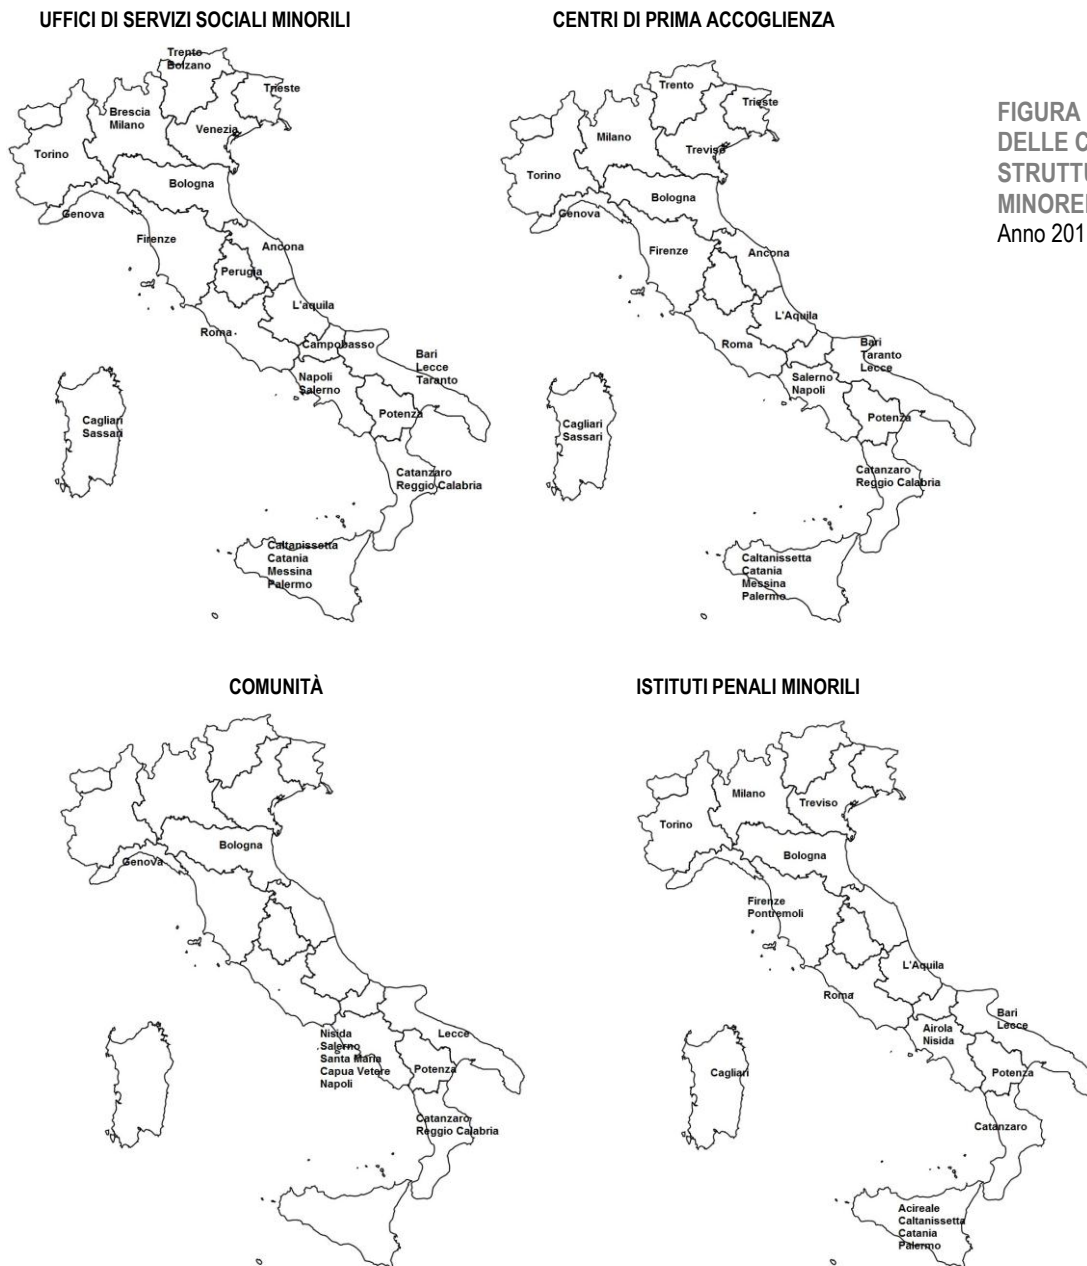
UFFICI DI SERVIZI SOCIALI MINORILI

Trento
Bolzano
Brescia
Milano
Trieste
Venezia
Torino
Bologna
Genova
Firenze
Ancona
Perugia
L'aquila
Roma
Campobasso
Bari
Lecce
Taranto
Napoli
Salerno
Potenza
Cagliari
Sassari
Catanzaro
Reggio Calabria
Caltanissetta
Catania
Messina
Palermo

CENTRI DI PRIMA ACCOGLIENZA

Trento
Trieste
Milano
Treviso
Torino
Bologna
Genova
Firenze
Ancona
L'Aquila
Roma
Bari
Taranto
Lecce
Salerno
Napoli
Cagliari
Sassari
Potenza
Catanzaro
Reggio Calabria
Caltanissetta
Catania
Messina
Palermo

FIGURA
DELLE C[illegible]
STRUTTU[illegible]
MINOREI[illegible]
Anno 201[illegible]

COMUNITÀ

Bologna
Genova
Nisida
Salerno
Santa Maria
Capua Vetere
Napoli
Lecce
Potenza
Catanzaro
Reggio Calabria

ISTITUTI PENALI MINORILI

Milano
Treviso
Torino
Bologna
Firenze
Pontremoli
L'Aquila
Roma
Bari
Lecce
Airola
Nisida
Cagliari
Potenza
Catanzaro
Acireale
Caltanissetta
Catania
Palermo